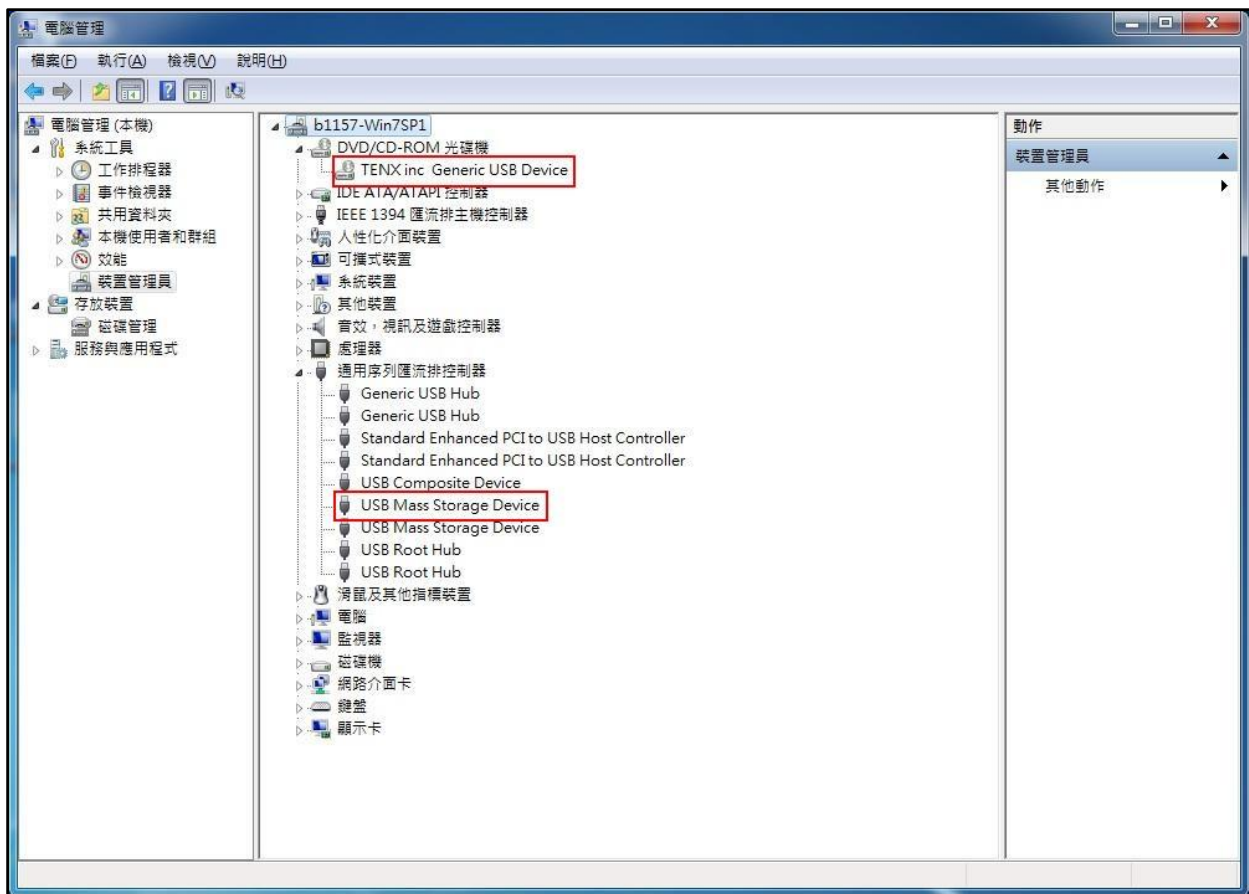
電腦管理

檔案(F) 執行(A) 檢視(V) 說明(H)

電腦管理 (本機)
系統工具
工作排程器
事件檢視器
共用資料夾
本機使用者和群組
效能
裝置管理員
存放裝置
磁碟管理
服務與應用程式

b1157-Win7SP1
DVD/CD-ROM 光碟機
TENX inc Generic USB Device
IDE ATA/ATAPI 控制器
IEEE 1394 匯流排主機控制器
人性化介面裝置
可攜式裝置
系統裝置
其他裝置
音效，視訊及遊戲控制器
處理器
通用序列匯流排控制器
Generic USB Hub
Generic USB Hub
Standard Enhanced PCI to USB Host Controller
Standard Enhanced PCI to USB Host Controller
USB Composite Device
USB Mass Storage Device
USB Mass Storage Device
USB Root Hub
USB Root Hub
滑鼠及其他指標裝置
電腦
監視器
磁碟機
網路介面卡
鍵盤
顯示卡

動作
裝置管理員
其他動作